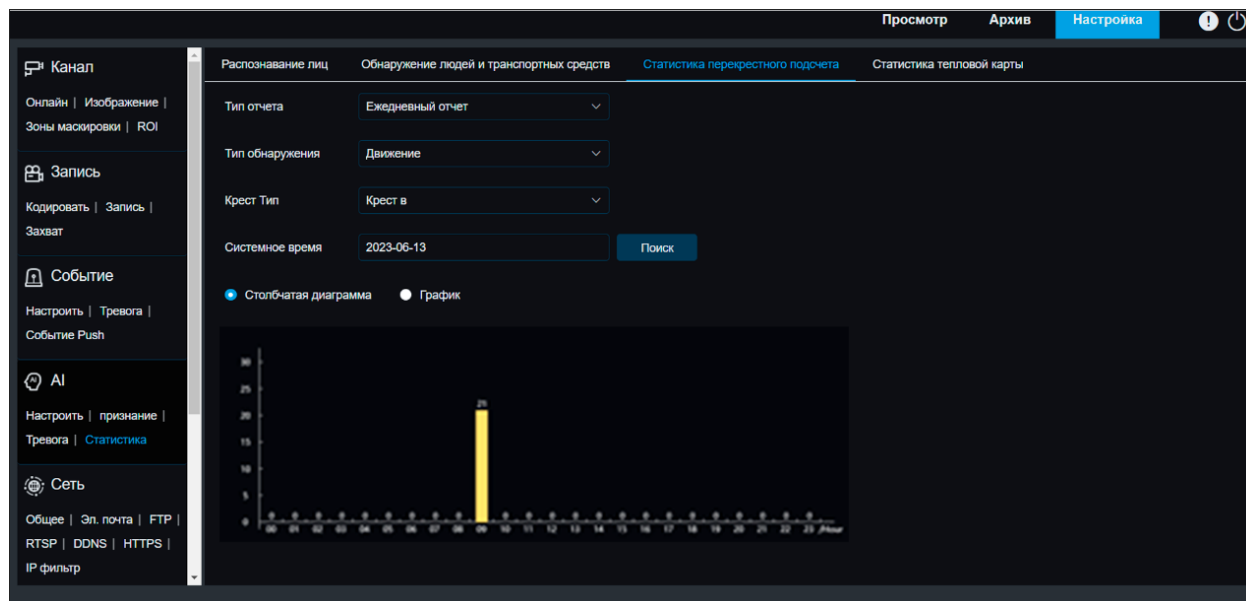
Просмотр Архив Настройка

Канал

Онлайн | Изображение | Зоны маскировки | ROI

Запись

Кодировать | Запись | Захват

Событие

Настроить | Тревога | Событие Push

AI

Настроить | признание | Тревога | Статистика

Сеть

Общее | Эл. почта | FTP | RTSP | DDNS | HTTPS | IP фильтр

Распознавание лиц | Обнаружение людей и транспортных средств | Статистика перекрестного подсчета | Статистика тепловой карты

Тип отчета: Ежедневный отчет

Тип обнаружения: Движение

Крест Тип: Крест в

Системное время: 2023-06-13

Поиск

Столбчатая диаграмма
График

30
25
20
15
10
5
0

21

00 01 02 03 04 05 06 07 08 09 10 11 12 13 14 15 16 17 18 19 20 21 22 23 /Hour